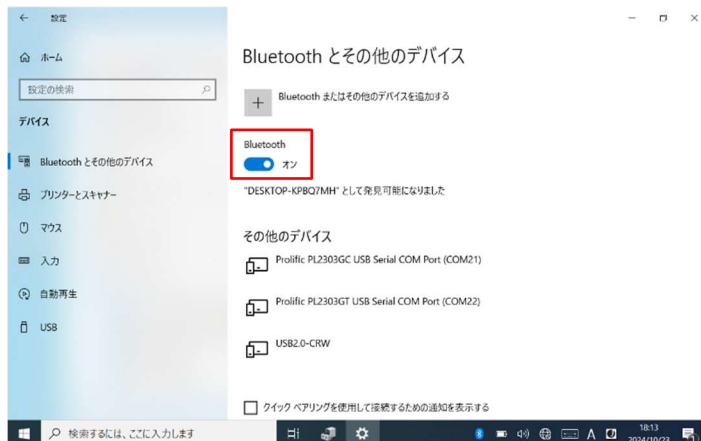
設定

ホーム

設定の検索

デバイス

Bluetooth とその他のデバイス

プリンターとスキャナー

マウス

入力

自動再生

USB

Bluetooth とその他のデバイス

Bluetooth またはその他のデバイスを追加する

Bluetooth

オン

"DESKTOP-KPBQ7MH" として発見可能になりました

その他のデバイス

Prolific PL2303GC USB Serial COM Port (COM21)

Prolific PL2303GT USB Serial COM Port (COM22)

USB2.0-CRW

クイック ペアリングを使用して接続するための通知を表示する

検索するには、ここに入力します

A

18:13
2024/10/23